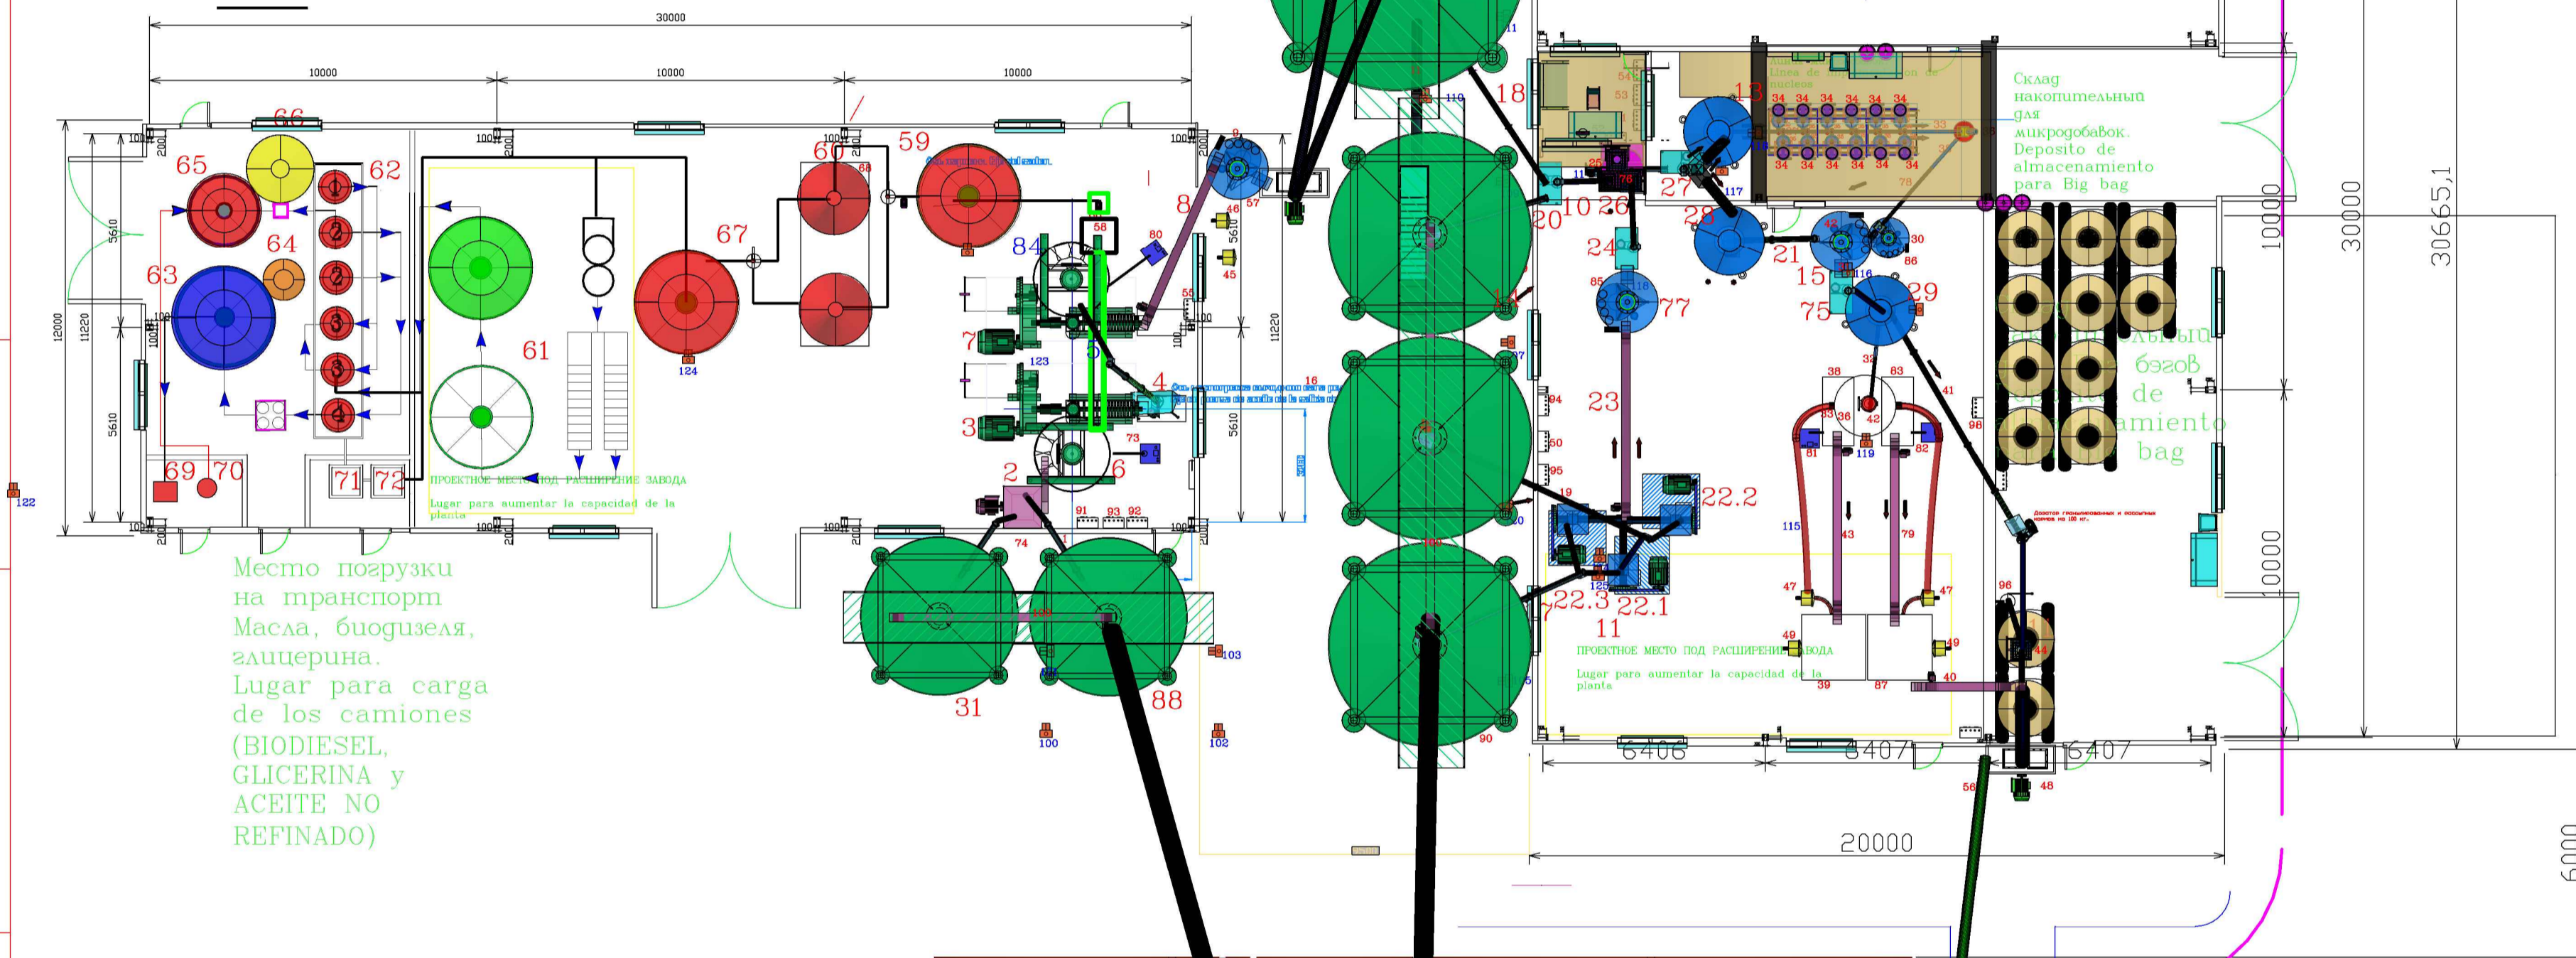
30000

10000 10000 10000

66
65 62
1
2
2
3
3
4
64
63
69 70
71 72
61
ПРОЕКТНОЕ МЕСТО ПОД РАСШИРЕНИЕ ЗАВОДА
Lugar para aumentar la capacidad de la planta
67
60
59
124
84
58
8
80
9
57
46
45
7
123
5
3
4
2
6
73
74
91 93 92
16
31
88
100
102
103
5610
12000
11220
5610
5610
11220
122

Место погрузки на транспорт Масла, биодизеля, глицерина.
Lugar para carga de los camiones (BIODIESEL, GLICERINA y ACEITE NO REFINADO)

18
119
13
34 34 34 34 34 34
34 34 34 34 34 34
Linea de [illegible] nucleos
53
27
28
117
20
10
26
76
11
24
21
15
116
30
86
29
85
18
77
75
23
38
32
63
36
42
33
119
81
82
98
41
94
50
95
22.2
19
125
22.3
22.1
11
115
43
79
47
47
49
49
39
87
40
ПРОЕКТНОЕ МЕСТО ПОД РАСШИРЕНИЕ ЗАВОДА
Lugar para aumentar la capacidad de la planta
90
96
44
56
48

Склад накопительный для микродобавок.
Deposito de almacenamiento para Big bag

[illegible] бэгов
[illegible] de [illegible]amiento bag

Дозатор гранулированных и рассыпных кормов на 100 кг.

10000
30000
30665,1
10000
6406
6407
6407
20000
6000